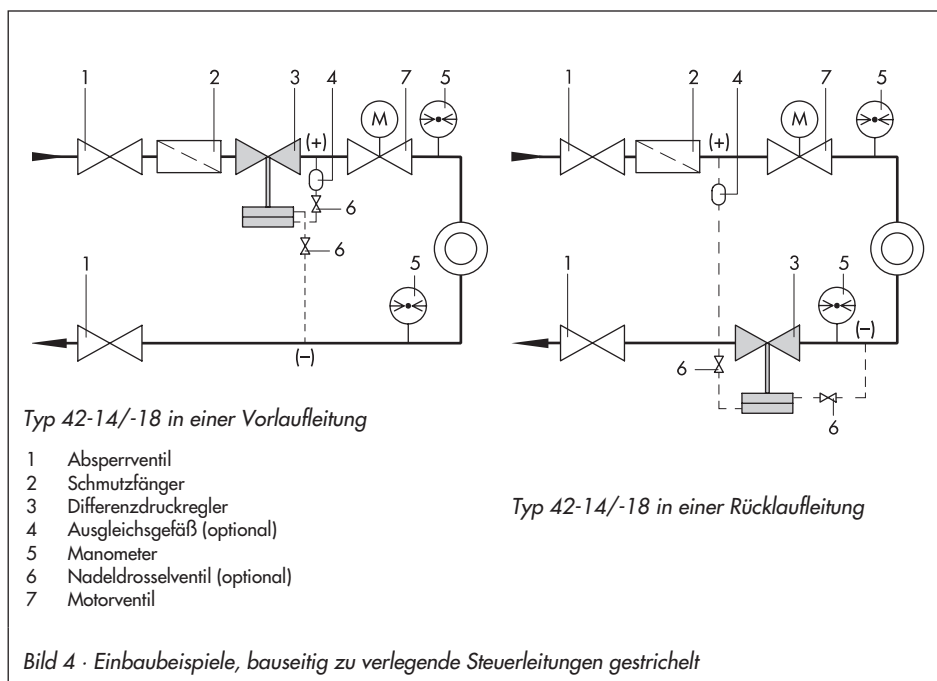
1 2 3 4 7 5

(+)

M

6

6

1

5

(–)

Typ 42-14/-18 in einer Vorlaufleitung

1 2 4 7 5

(+)

M

1

3 5

(–)

6

6

1 Absperrventil
2 Schmutzfänger
3 Differenzdruckregler
4 Ausgleichsgefäß (optional)
5 Manometer
6 Nadeldrosselventil (optional)
7 Motorventil

Typ 42-14/-18 in einer Rücklaufleitung

Bild 4 · Einbaubeispiele, bauseitig zu verlegende Steuerleitungen gestrichelt